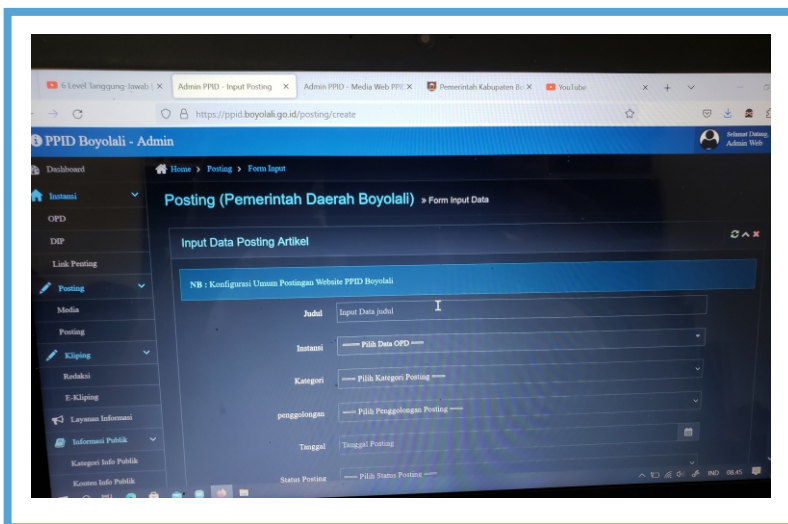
6 Level Tanggung Jawab | ×
Admin PPID - Input Posting ×
Admin PPID - Media Web PPID ×
Pemerintah Kabupaten Bo ×
YouTube

https://ppid.boyolali.go.id/posting/create

PPID Boyolali - Admin

Selamat Datang
Admin Web

Dashboard
Instansi
OPD
DIP
Link Penting
Posting
Media
Posting
Kliping
Redaksi
E-Kliping
Layanan Informasi
Informasi Publik
Kategori Info Publik
Konten Info Publik

Home > Posting > Form Input

Posting (Pemerintah Daerah Boyolali) » Form Input Data

Input Data Posting Artikel

NB : Konfigurasi Umum Postingan Website PPID Boyolali

Judul | Input Data judul

Instansi | ---- Pilih Data OPD ----

Kategori | ---- Pilih Kategori Posting ----

penggolongan | ---- Pilih Penggolongan Posting ----

Tanggal | Tanggal Posting

Status Posting | ---- Pilih Status Posting ----

IND 08:45